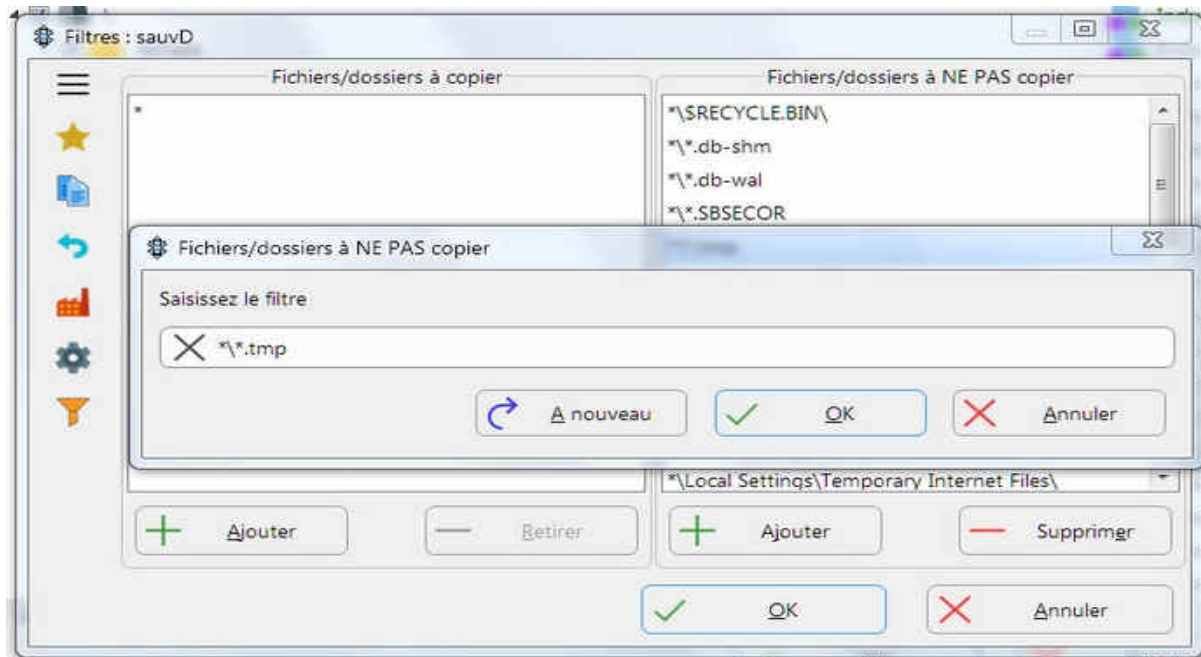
Filtres : sauvD

Fichiers/dossiers à copier

*

Fichiers/dossiers à NE PAS copier

*\$RECYCLE.BIN\

*\*.db-shm

*\*.db-wal

*\*.SBSECOR

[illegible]

Fichiers/dossiers à NE PAS copier

Saisissez le filtre

*\*.tmp

A nouveau

OK

Annuler

*\Local Settings\Temporary Internet Files\

Ajouter

Retirer

Ajouter

Supprimer

OK

Annuler